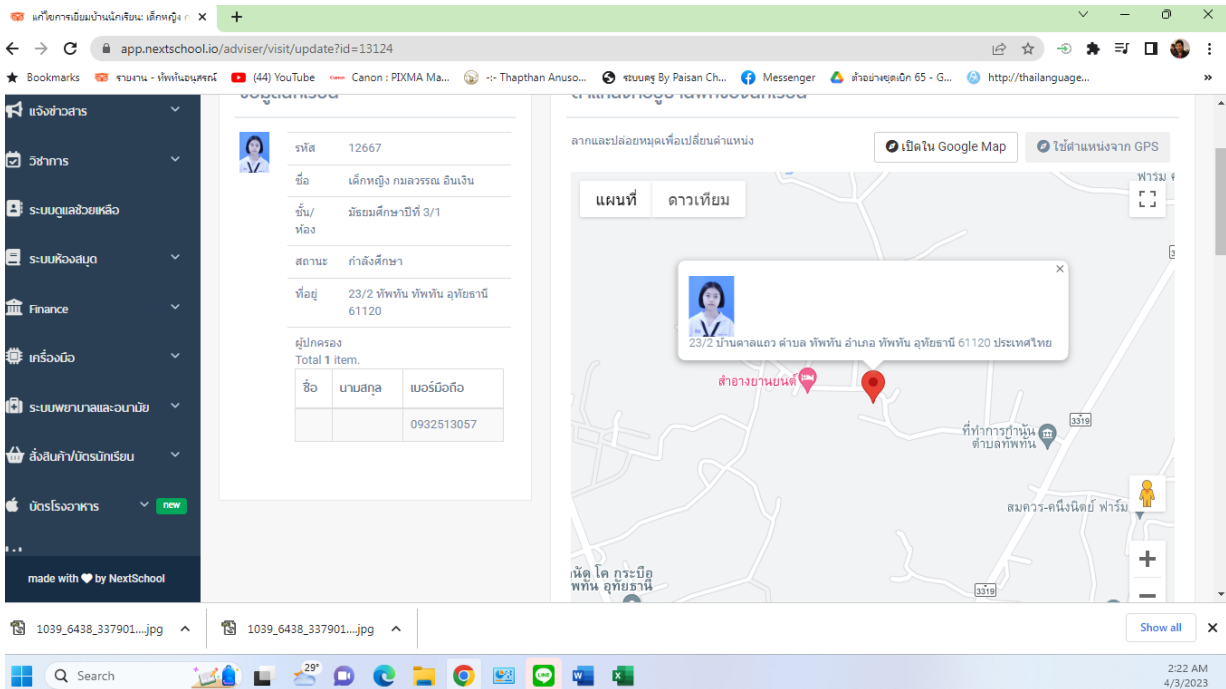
แก้ไขการเยี่ยมบ้านนักเรียน: เด็กหญิง ก ×

app.nextschool.io/adviser/visit/update?id=13124

Bookmarks
รายงาน - ทัพทันอนุสรณ์
(44) YouTube
Canon : PIXMA Ma...
-:- Thapthan Anuso...
ระบบครู By Paisan Ch...
Messenger
ตัวอย่างชุดเบิก 65 - G...
http://thailanguage...

แจ้งข่าวสาร
วิชาการ
ระบบดูแลช่วยเหลือ
ระบบห้องสมุด
Finance
เครื่องมือ
ระบบพยาบาลและอนามัย
สั่งสินค้า/บัตรนักเรียน
บัตรโรงอาหาร new

made with ❤ by NextSchool

| รหัส | 12667 |
|---|---|
| ชื่อ | เด็กหญิง กมลวรรณ อินเงิน |
| ชั้น/ห้อง | มัธยมศึกษาปีที่ 3/1 |
| สถานะ | กำลังศึกษา |
| ที่อยู่ | 23/2 ทัพทัน ทัพทัน อุทัยธานี 61120 |

ผู้ปกครอง
Total 1 item.

| ชื่อ | นามสกุล | เบอร์มือถือ |
|---|---|---|
| | | 0932513057 |

ลากและปล่อยหมุดเพื่อเปลี่ยนตำแหน่ง

เปิดใน Google Map
ใช้ตำแหน่งจาก GPS

แผนที่
ดาวเทียม

23/2 บ้านดาลแอว ตำบล ทัพทัน อำเภอ ทัพทัน อุทัยธานี 61120 ประเทศไทย

สำอางยานยนต์
ที่ทำการกำนัน ตำบลทัพทัน
3319
สมควร-คนึงนิตย์ ฟาร์ม
ฟาร์ม
ผัด โต กระบือ ทัพทัน อุทัยธานี
3319

1039_6438_337901....jpg
1039_6438_337901....jpg
Show all

Search
29°
2:22 AM
4/3/2023